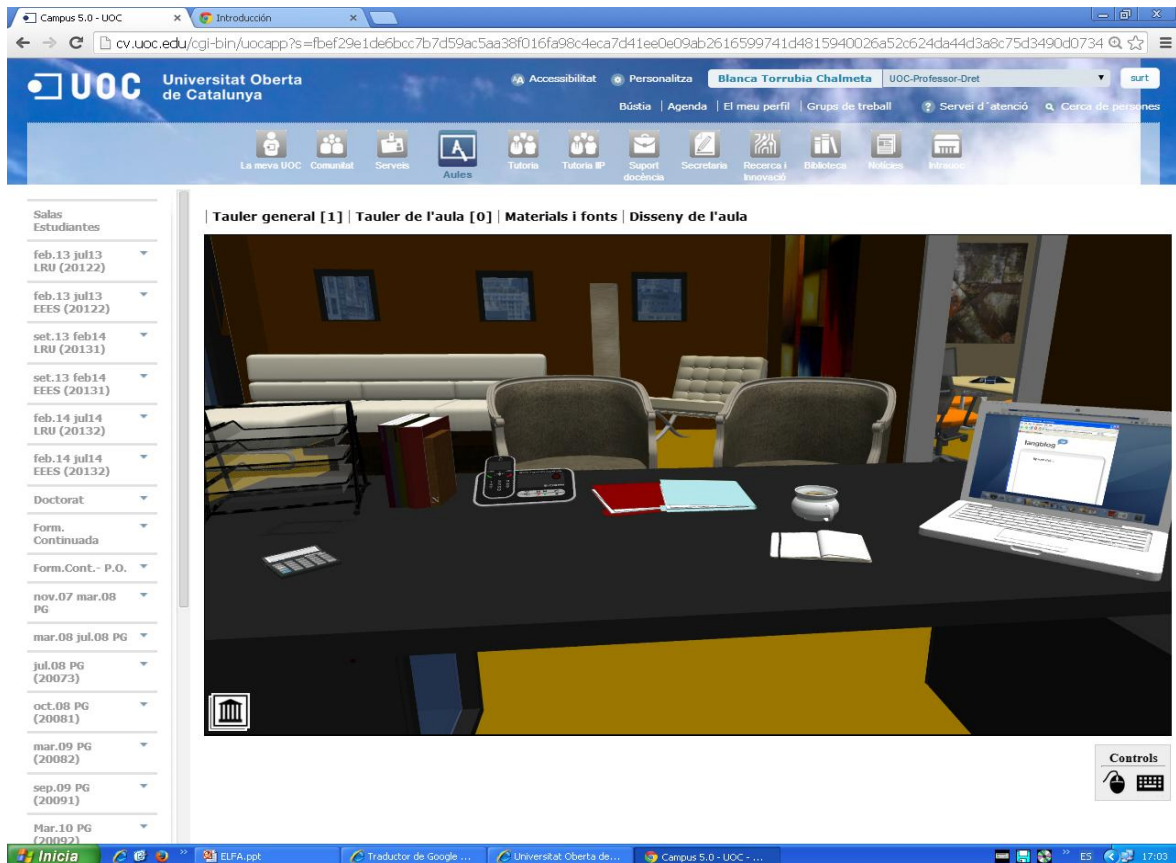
Campus 5.0 - UOC ×
Introducción ×

cv.uoc.edu/cgi-bin/uocapp?s=fbef29e1de6bcc7b7d59ac5aa38f016fa98c4eca7d41ee0e09ab2616599741d4815940026a52c624da44d3a8c75d3490d0734

UOC Universitat Oberta de Catalunya

Accessibilitat | Personalitza | Blanca Torrubia Chalmeta | UOC-Professor-Dret | surt

Bústia | Agenda | El meu perfil | Grups de treball | Servei d´atenció | Cerca de persones

La meva UOC | Comunitat | Serveis | Aules | Tutoria | Tutoria IP | Suport docència | Secretaria | Recerca i Innovació | Biblioteca | Notícies | Intrauoc

Salas Estudiantes
feb.13 jul13 LRU (20122)
feb.13 jul13 EEES (20122)
set.13 feb14 LRU (20131)
set.13 feb14 EEES (20131)
feb.14 jul14 LRU (20132)
feb.14 jul14 EEES (20132)
Doctorat
Form. Continuada
Form.Cont.- P.O.
nov.07 mar.08 PG
mar.08 jul.08 PG
jul.08 PG (20073)
oct.08 PG (20081)
mar.09 PG (20082)
sep.09 PG (20091)
Mar.10 PG (20092)

| Tauler general [1] | Tauler de l'aula [0] | Materials i fonts | Disseny de l'aula

tangblog

Controls

Inicia | ELFA.ppt | Traductor de Google ... | Universitat Oberta de... | Campus 5.0 - UOC - ... | ES | 17:03